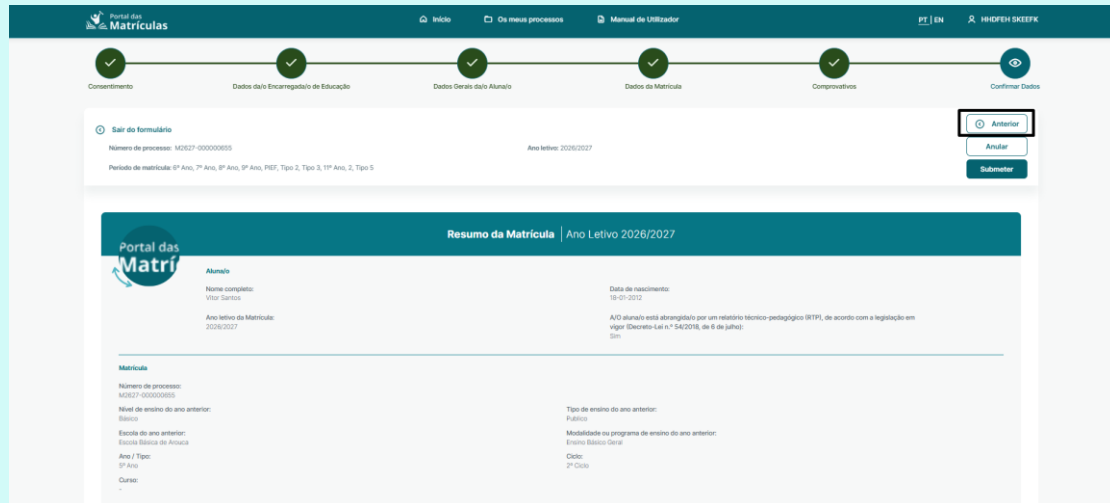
Portal das Matrículas

Início
Os meus processos
Manual de Utilizador
PT | EN
HHDFEH SKEEFK

Consentimento
Dados da/o Encarregada/o de Educação
Dados Gerais da/o Aluna/o
Dados da Matrícula
Comprovativos
Confirmar Dados

Sair do formulário
Número de processo: M2627-000000655
Ano letivo: 2026/2027
Período de matrícula: 6º Ano, 7º Ano, 8º Ano, 9º Ano, PIEF, Tipo 2, Tipo 3, 11º Ano, 2, Tipo 5

Anterior
Anular
Submeter

Resumo da Matrícula | Ano Letivo 2026/2027

Portal das Matrí

Aluna/o
Nome completo:
Vitor Santos
Data de nascimento:
18-01-2012
Ano letivo da Matrícula:
2026/2027
A/O aluna/o está abrangida/o por um relatório técnico-pedagógico (RTP), de acordo com a legislação em vigor (Decreto-Lei n.º 54/2018, de 6 de julho):
Sim

Matrícula
Número de processo:
M2627-000000655
Nível de ensino do ano anterior:
Básico
Tipo de ensino do ano anterior:
Público
Escola do ano anterior:
Escola Básica de Arouca
Modalidade ou programa de ensino do ano anterior:
Ensino Básico Geral
Ano / Tipo:
5º Ano
Ciclo:
2º Ciclo
Curso:
-